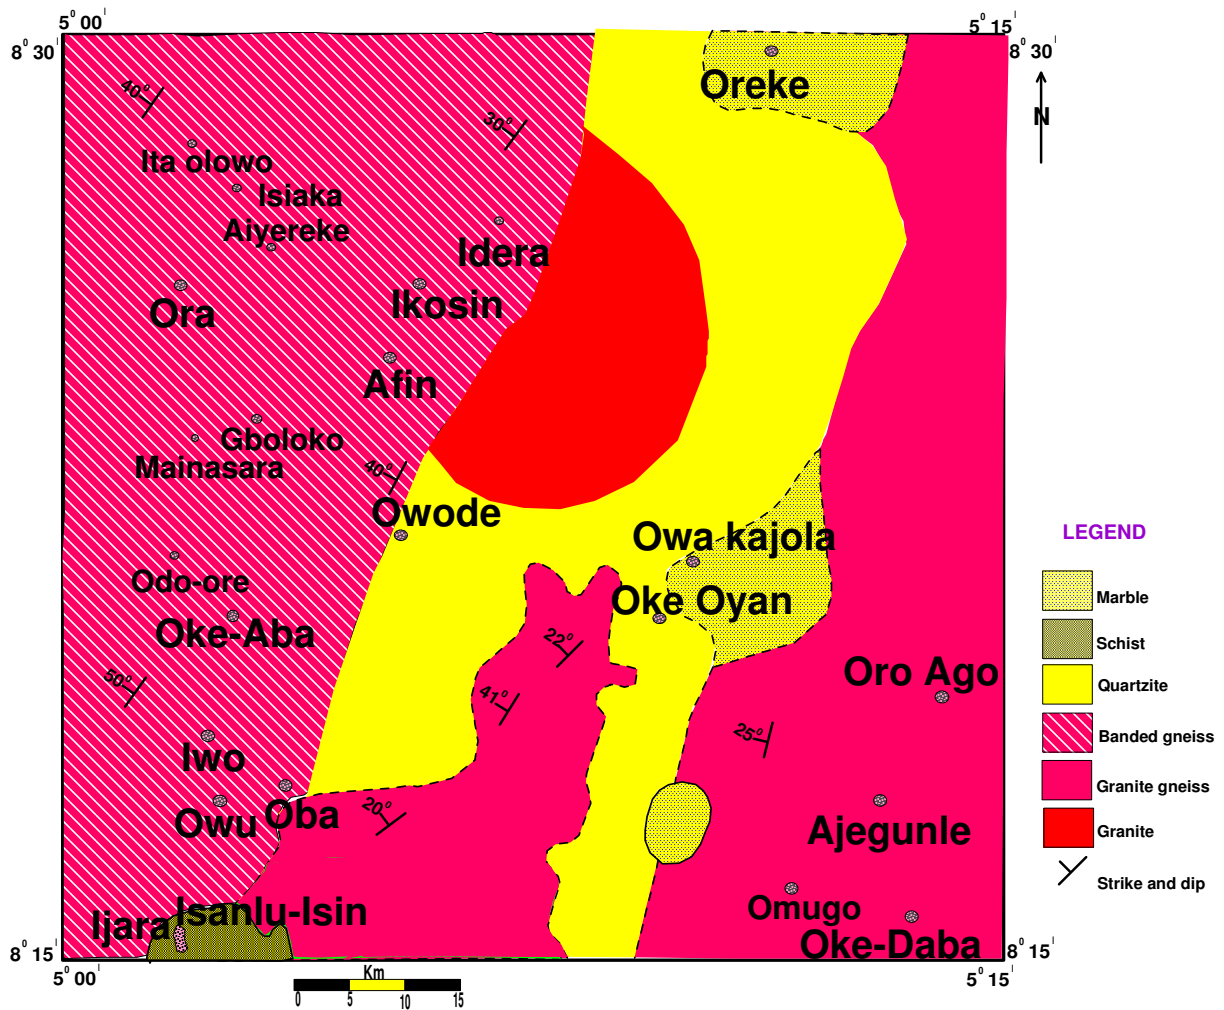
$5^0 00^l$

$5^0 15^l$

$8^0 30^l$

$8^0 30^l$

N

$40^o$

$30^o$

Oreke

Ita olowo

Isiaka

Aiyereke

Idera

Ora

Ikosin

Afin

Gboloko

Mainasara

$40^o$

Owode

Owa kajola

LEGEND

Odo-ore

Oke Oyan

Marble

Oke-Aba

$22^o$

Schist

$50^o$

$41^o$

Oro Ago

Quartzite

$25^o$

Banded gneiss

Iwo

Granite gneiss

Owu

Oba

$20^o$

Ajegunle

Granite

Strike and dip

Ijara

Isanlu-Isin

Omugo

Oke-Daba

$8^0 15^l$

$8^0 15^l$

$5^0 00^l$

$5^0 15^l$

Km

0 5 10 15